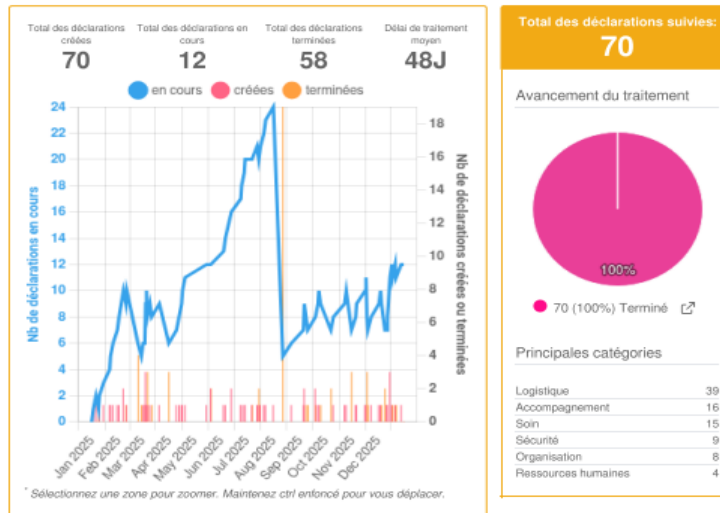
Total des déclarations créées
70

Total des déclarations en cours
12

Total des déclarations terminées
58

Délai de traitement moyen
48J

en cours créées terminées

Nb de déclarations en cours

24
22
20
18
16
14
12
10
8
6
4
2
0

Nb de déclarations créées ou terminées

18
16
14
12
10
8
6
4
2
0

Jan 2025 Feb 2025 Mar 2025 Apr 2025 May 2025 Jun 2025 Jul 2025 Aug 2025 Sep 2025 Oct 2025 Nov 2025 Dec 2025

* Sélectionnez une zone pour zoomer. Maintenez ctrl enfoncé pour vous déplacer.

Total des déclarations suivies:
70

Avancement du traitement

100%

70 (100%) Terminé

Principales catégories

| | |
|---|---|
| Logistique | 39 |
| Accompagnement | 16 |
| Soin | 15 |
| Sécurité | 9 |
| Organisation | 8 |
| Ressources humaines | 4 |